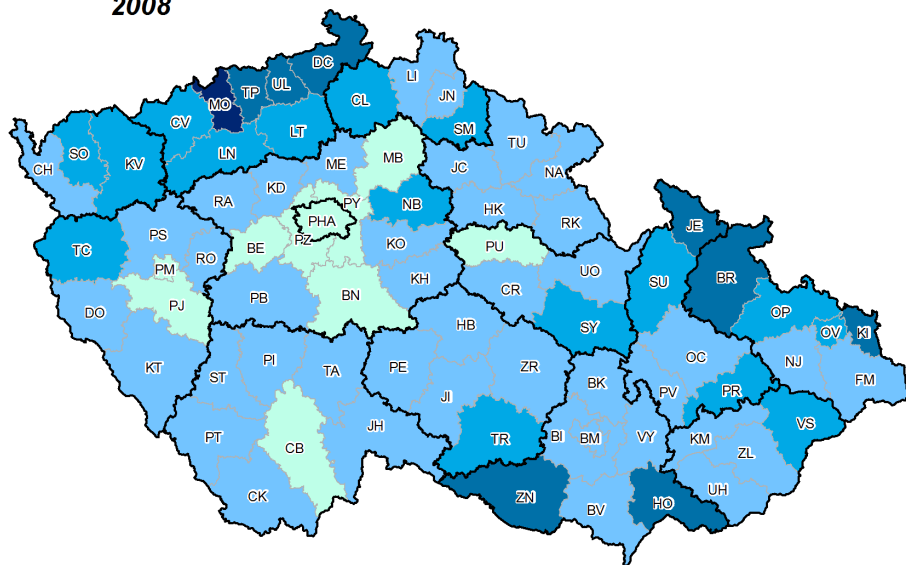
2008

DC
MO TP UL
LI
JN
CL
SM
CV
LT
LN
SO
KV
CH
ME
MB
TU
JC
NA
KD
PY
RA
NB
PHA
HK
PZ
RK
PS
BE
TC
RO
KO
PU
JE
PM
UO
KH
PJ
CR
BR
SU
PB
BN
DO
OP
OV
KI
HB
SY
PI
OC
NJ
KT
TA
PE
ZR
FM
ST
BK
PV
PR
JI
JH
VS
BI
BM
VY
KM
PT
TR
CB
ZL
UH
ZN
CK
HO
BV